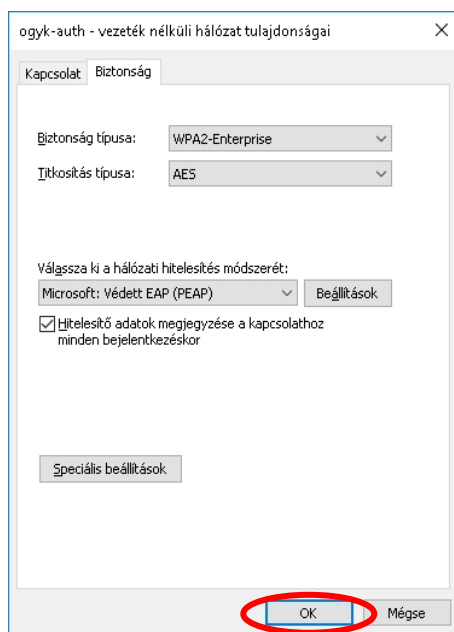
ogyk-auth - vezeték nélküli hálózat tulajdonságai ✕

Kapcsolat Biztonság

Biztonság típusa: WPA2-Enterprise

Titkosítás típusa: AES

Válassza ki a hálózati hitelesítés módszerét:

Microsoft: Védett EAP (PEAP) Beállítások

Hitelesítő adatok megjegyzése a kapcsolathoz minden bejelentkezéskor

Speciális beállítások

OK Mégse